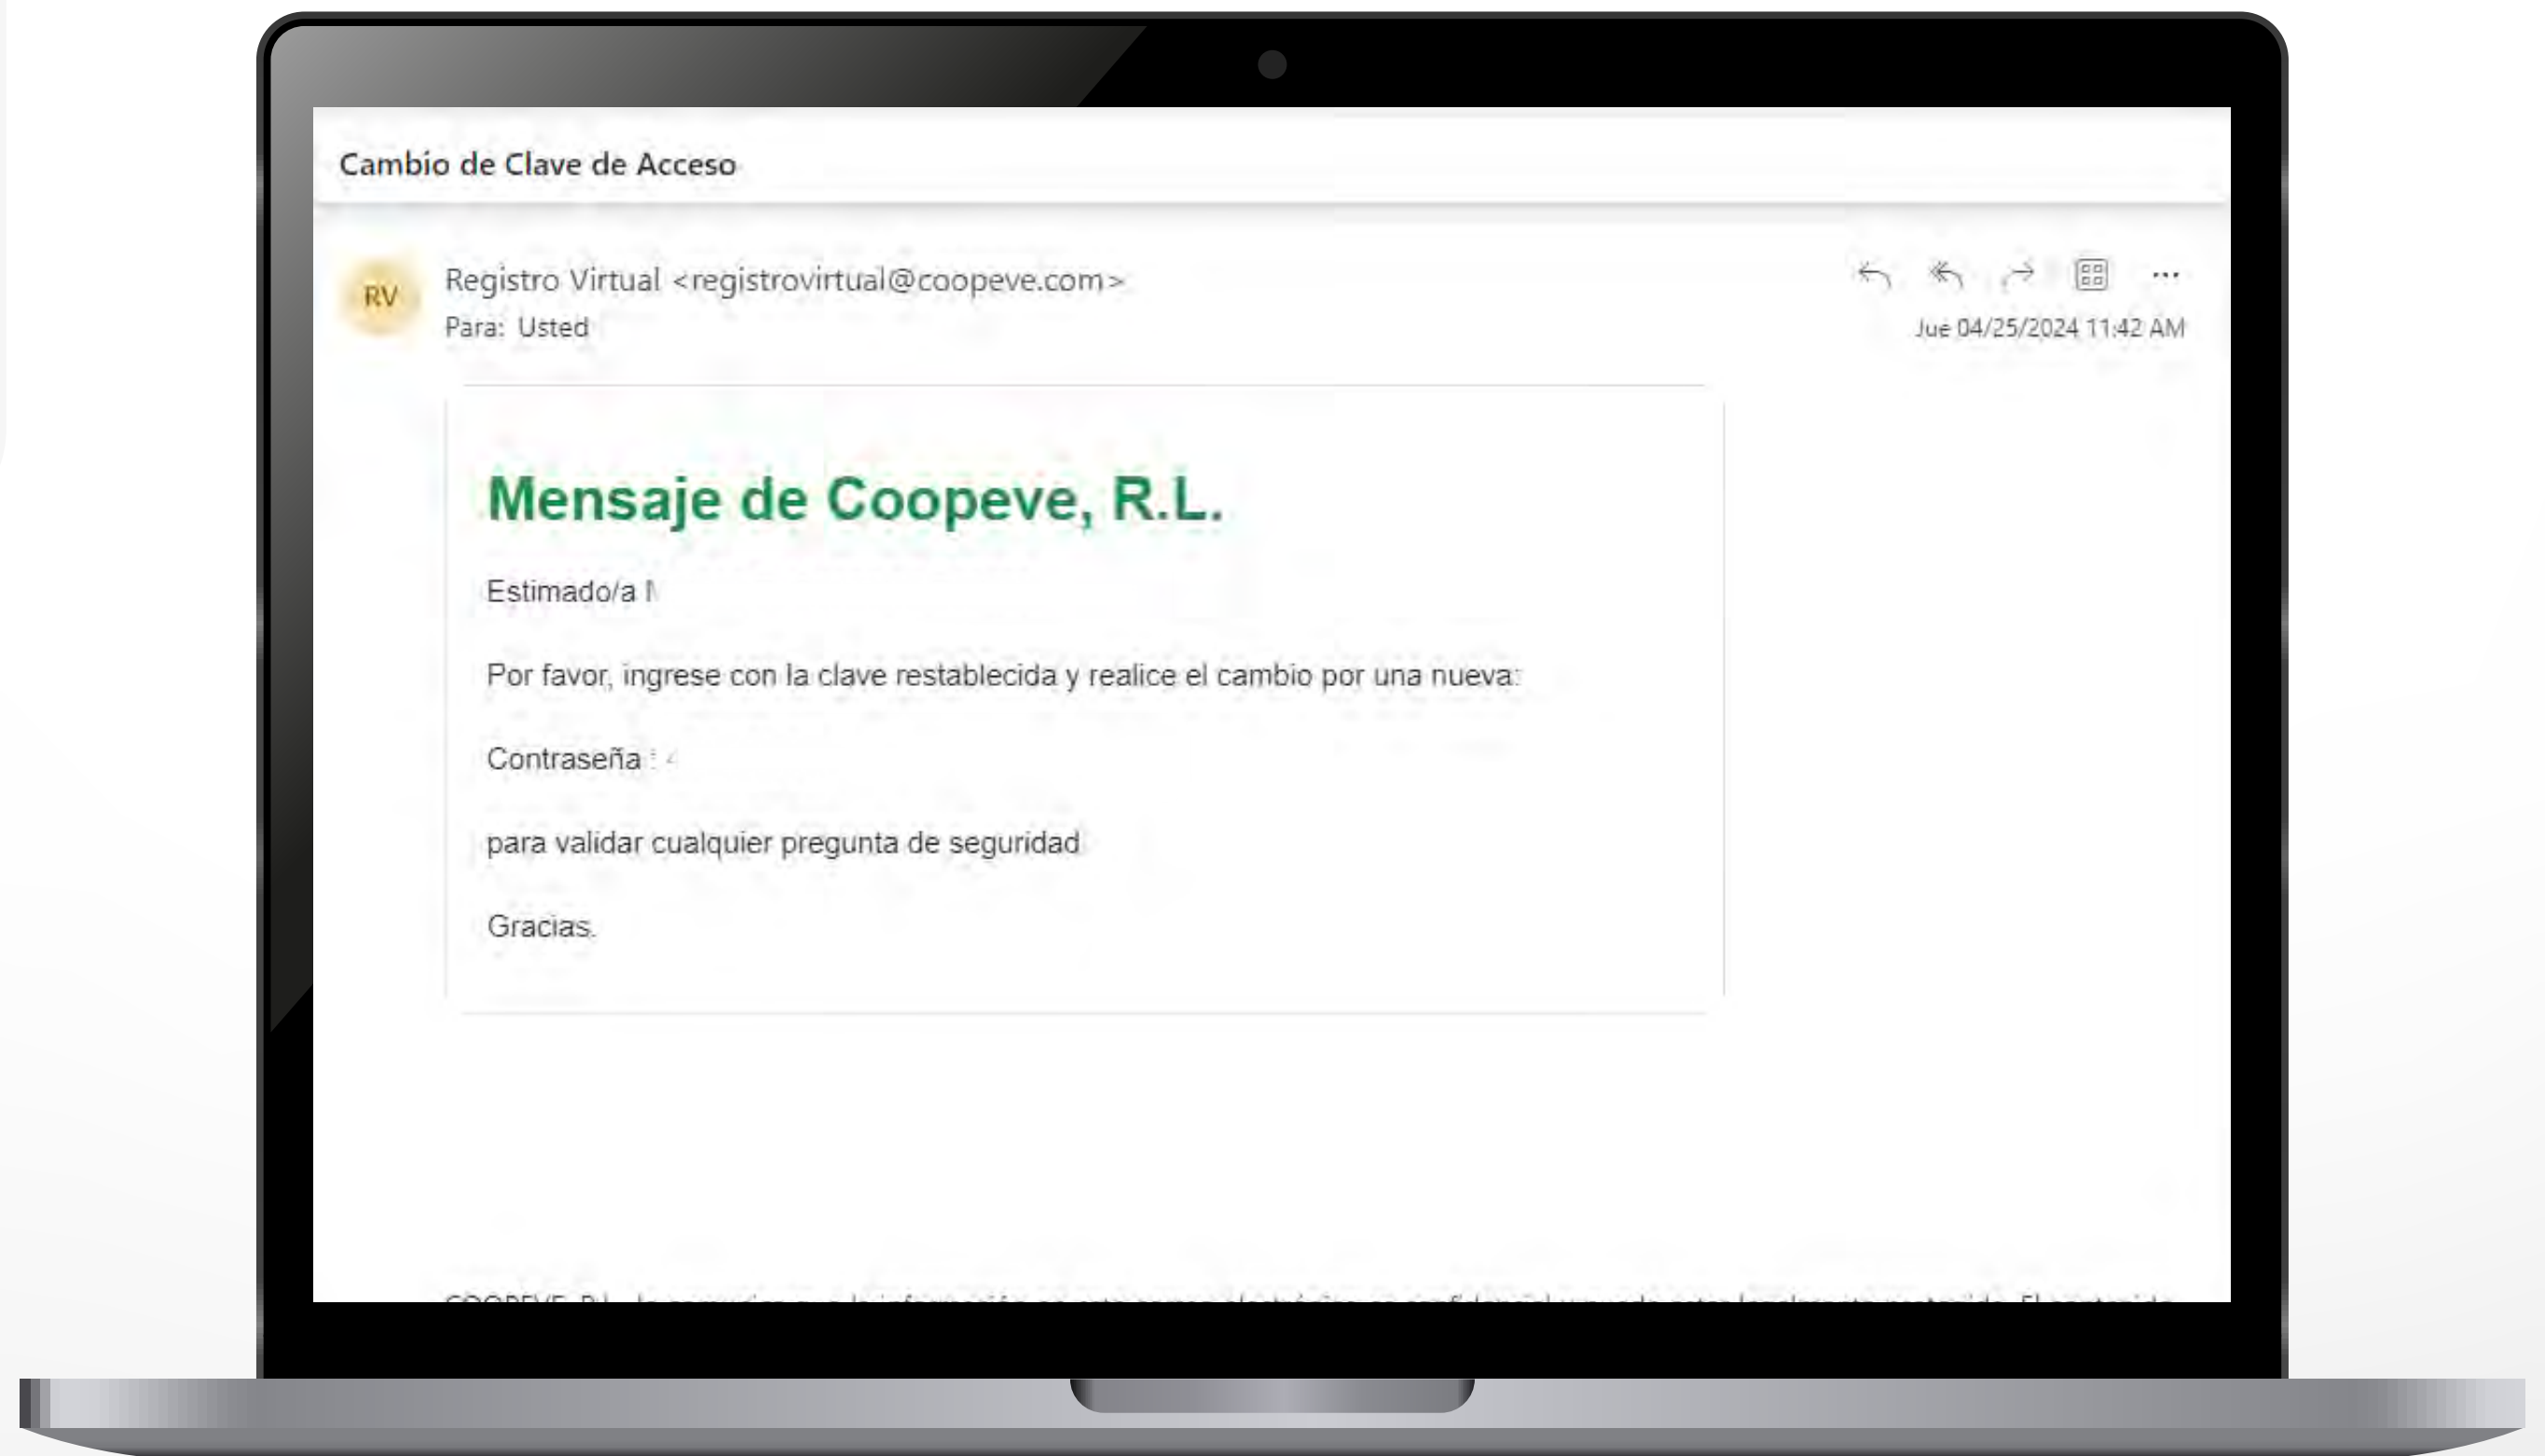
Cambio de Clave de Acceso

RV

Registro Virtual <registrovirtual@coopeve.com>

Para: Usted

Jue 04/25/2024 11:42 AM

Mensaje de Coopeve, R.L.

Estimado/a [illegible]

Por favor, ingrese con la clave restablecida y realice el cambio por una nueva:

Contraseña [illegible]

para validar cualquier pregunta de seguridad

Gracias.

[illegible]